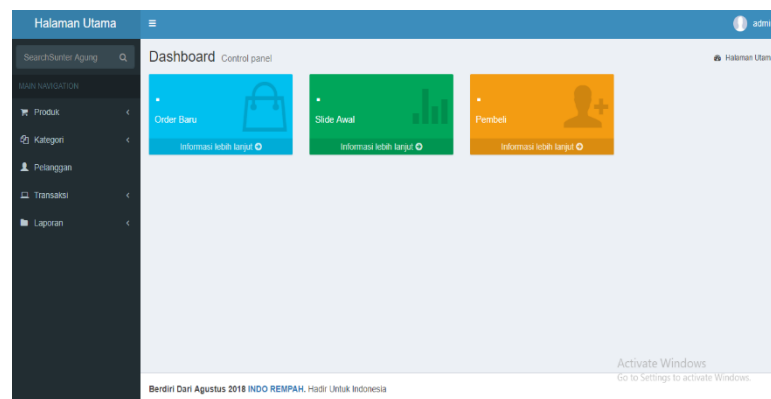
Halaman Utama

≡

admi

SearchSunter Agung

MAIN NAVIGATION

Produk

Kategori

Pelanggan

Transaksi

Laporan

Dashboard Control panel

Halaman Utam

Order Baru

Informasi lebih lanjut

Slide Awal

Informasi lebih lanjut

Pembeli

Informasi lebih lanjut

Activate Windows
Go to Settings to activate Windows.

Berdiri Dari Agustus 2018 INDO REMPAH. Hadir Untuk Indonesia